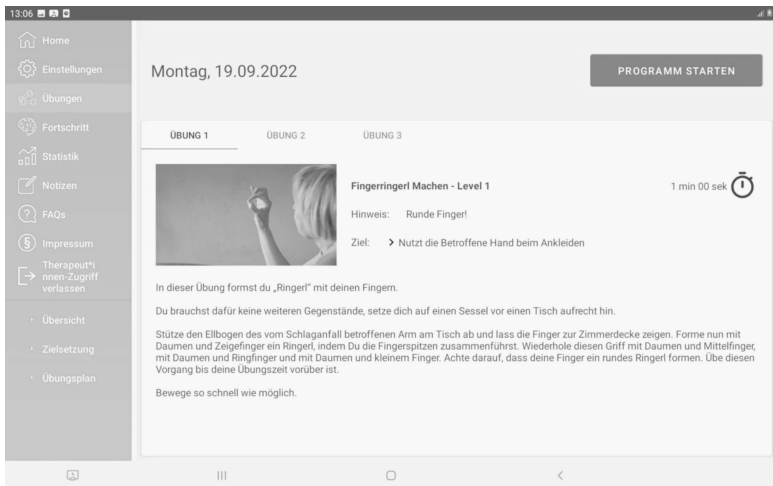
13:06

Home
Einstellungen
Übungen
Fortschritt
Statistik
Notizen
FAQs
Impressum
Therapeut*innen-Zugriff verlassen
Übersicht
Zielsetzung
Übungsplan

Montag, 19.09.2022

PROGRAMM STARTEN

ÜBUNG 1 ÜBUNG 2 ÜBUNG 3

Fingerringerl Machen - Level 1

1 min 00 sek

Hinweis: Runde Finger!

Ziel: › Nutzt die Betroffene Hand beim Ankleiden

In dieser Übung formst du „Ringerl" mit deinen Fingern.

Du brauchst dafür keine weiteren Gegenstände, setze dich auf einen Sessel vor einen Tisch aufrecht hin.

Stütze den Ellbogen des vom Schlaganfall betroffenen Arm am Tisch ab und lass die Finger zur Zimmerdecke zeigen. Forme nun mit Daumen und Zeigefinger ein Ringerl, indem Du die Fingerspitzen zusammenführst. Wiederhole diesen Griff mit Daumen und Mittelfinger, mit Daumen und Ringfinger und mit Daumen und kleinem Finger. Achte darauf, dass deine Finger ein rundes Ringerl formen. Übe diesen Vorgang bis deine Übungszeit vorüber ist.

Bewege so schnell wie möglich.